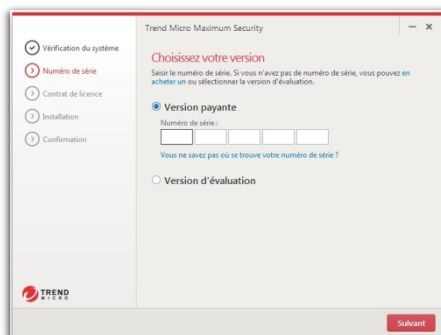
Trend Micro Maximum Security

— ×

Vérification du système

Numéro de série

Contrat de licence

Installation

Confirmation

Choisissez votre version

Saisir le numéro de série. Si vous n'avez pas de numéro de série, vous pouvez en acheter un ou sélectionner la version d'évaluation.

Version payante

Numéro de série :

Vous ne savez pas où se trouve votre numéro de série ?

Version d'évaluation

TREND MICRO

Suivant